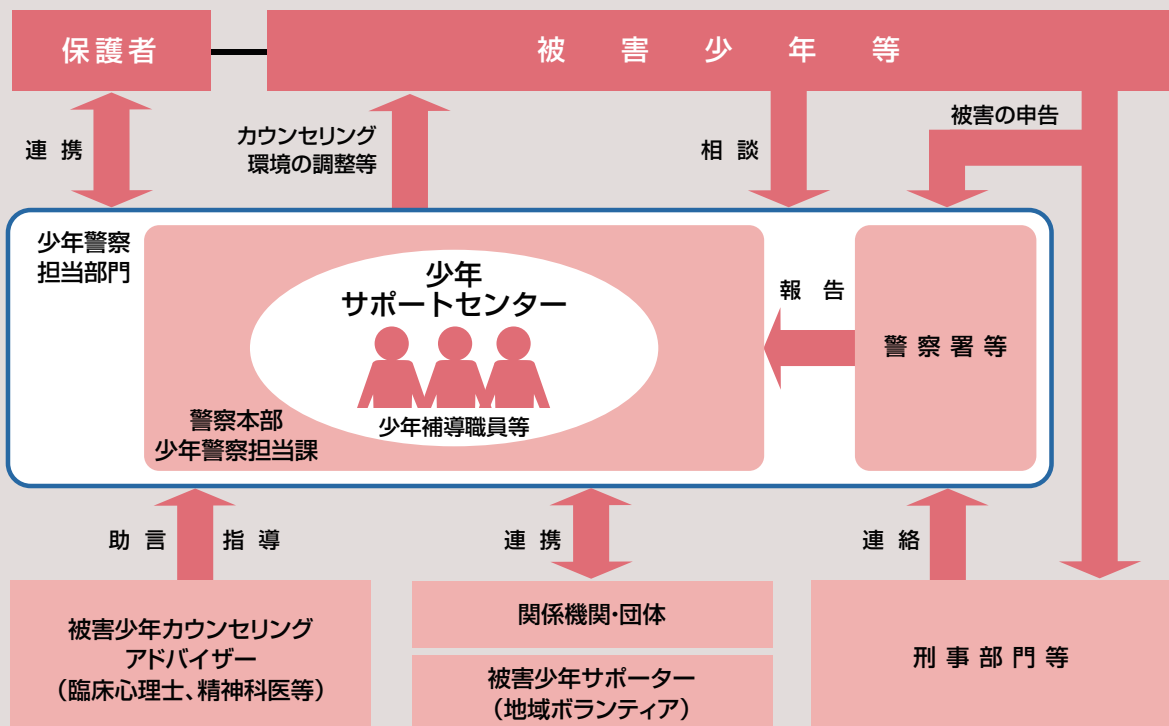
保護者

被　害　少　年　等

連　携

カウンセリング
環境の調整等

相　談

被害の申告

少年警察
担当部門

少年
サポートセンター

少年補導職員等

警察本部
少年警察担当課

報　告

警察署等

助言　指導

連　携

連　絡

被害少年カウンセリング
アドバイザー
（臨床心理士、精神科医等）

関係機関・団体

被害少年サポーター
（地域ボランティア）

刑事部門等